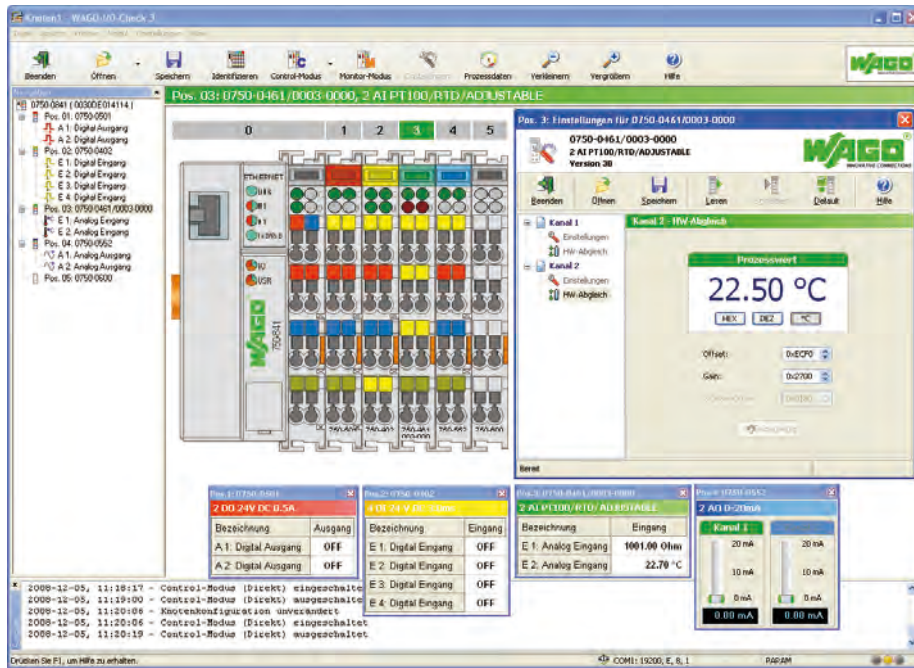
Knoten1 - WAGO-I/O-Check 3

Beenden Öffnen Speichern Identifizieren Control-Modus Monitor-Modus Prozessdaten Verkleinern Vergrößern Hilfe

WAGO

Navigator

0750-0841 (0030DE014114)
Pos. 01: 0750-0501
A 1: Digital Ausgang
A 2: Digital Ausgang
Pos. 02: 0750-0402
E 1: Digital Eingang
E 2: Digital Eingang
E 3: Digital Eingang
E 4: Digital Eingang
Pos. 03: 0750-0461/0003-0000
E 1: Analog Eingang
E 2: Analog Eingang
Pos. 04: 0750-0552
A 1: Analog Ausgang
A 2: Analog Ausgang
Pos. 05: 0750-0600

Pos. 03: 0750-0461/0003-0000, 2 AI PT100/RTD/ADJUSTABLE

0 1 2 3 4 5

ETHERNET
LINK
MS
NS
I/O
USR
WAGO
750-841

Pos. 3: Einstellungen für 0750-0461/0003-0000

0750-0461/0003-0000
2 AI PT100/RTD/ADJUSTABLE
Version 38

WAGO

Beenden Öffnen Speichern Lesen Default Hilfe

Kanal 1
Einstellungen
HW-Abgleich
Kanal 2
Einstellungen
HW-Abgleich

Kanal 2 - HW-Abgleich

Prozesswert
22.50 °C
HEX DEZ °C

Offset: 0xECF0
Gain: 0x2700

Bereit

Pos.1: 0750-0501
2 DO 24V DC 0.5A
| Bezeichnung | Ausgang |
|---|---|
| A 1: Digital Ausgang | OFF |
| A 2: Digital Ausgang | OFF |

Pos.2: 0750-0402
4 DI 24 V DC 3.0ms
| Bezeichnung | Eingang |
|---|---|
| E 1: Digital Eingang | OFF |
| E 2: Digital Eingang | OFF |
| E 3: Digital Eingang | OFF |
| E 4: Digital Eingang | OFF |

Pos.3: 0750-0461/0003-0000
2 AI PT100/RTD/ADJUSTABLE
| Bezeichnung | Eingang |
|---|---|
| E 1: Analog Eingang | 1001.00 Ohm |
| E 2: Analog Eingang | 22.70 °C |

Pos.4: 0750-0552
2 AO 0-20mA
Kanal 1
20 mA
10 mA
0 mA
0.00 mA
20 mA
10 mA
0 mA
0.00 mA

2008-12-05, 11:18:17 - Control-Modus (Direkt) eingeschaltet
2008-12-05, 11:19:00 - Control-Modus (Direkt) ausgeschaltet
2008-12-05, 11:20:06 - Knotenkonfiguration unverändert
2008-12-05, 11:20:06 - Control-Modus (Direkt) eingeschaltet
2008-12-05, 11:20:19 - Control-Modus (Direkt) ausgeschaltet

Drücken Sie F1, um Hilfe zu erhalten.
COM1: 19200, E, 8, 1
PAPAM